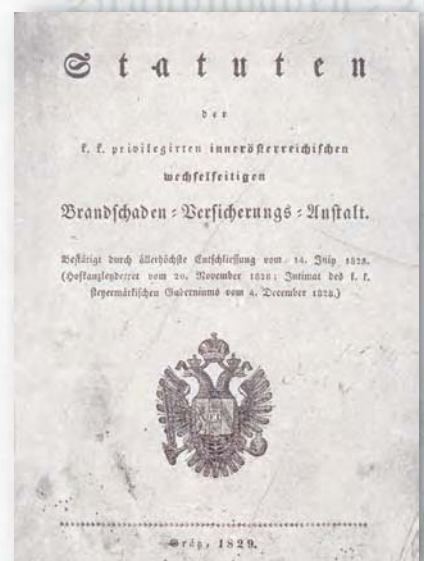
Statuten

der

k. k. privilegirten innerösterreichischen

wechselseitigen

Brandschaden = Versicherungs = Anstalt.

Bestätigt durch allerhöchste Entschließung vom 14. July 1828. (Hofkanzleydecret vom 20. November 1828; Intimat des k. k. steyermärkischen Guberniums vom 4. December 1828.)

Grätz, 1829.